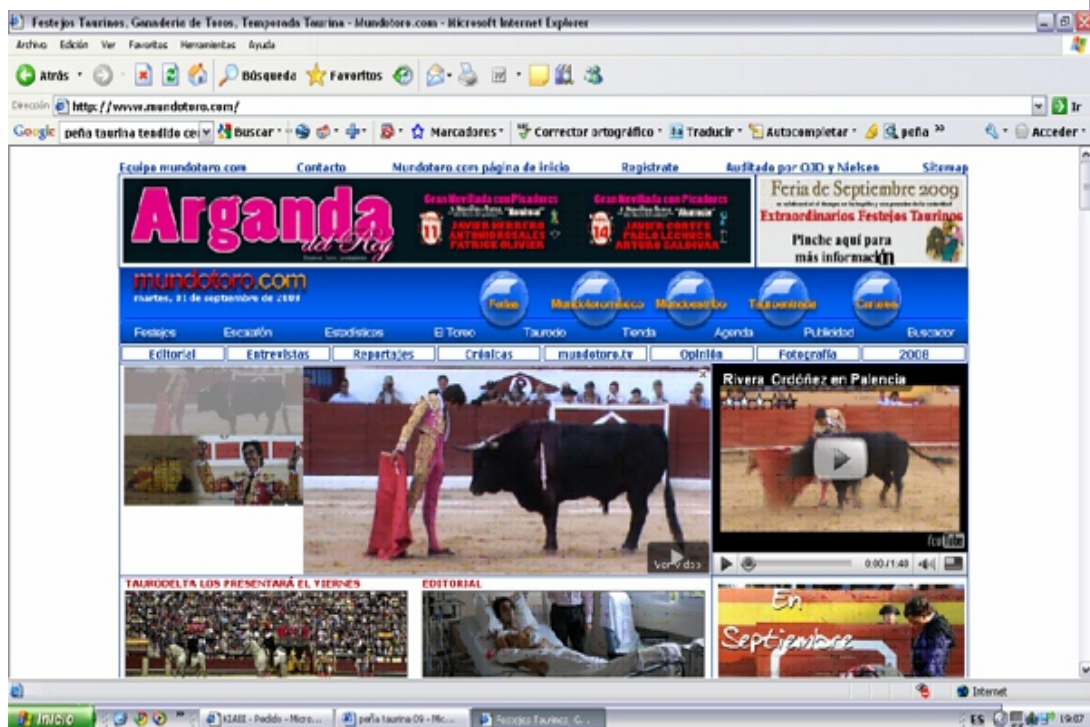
Festejos Taurinos, Ganaderia de Toros, Temporada Taurina - Mundotoro.com - Microsoft Internet Explorer

Archivo Edición Ver Favoritos Herramientas Ayuda

Atrás Búsqueda Favoritos

Dirección http://www.mundotoro.com/ Ir

Google peña taurina tendido ce Buscar Marcadores Corrector ortográfico Traducir Autocompletar peña Acceder

Equipo mundotoro.com Contacto Mundotoro.com página de inicio Registrate Auditado por OJD y Nielsen Sitemap

Arganda del Rey

Gran Novillada con Picadores 11 JAVIER HERRERO ANTONIO ROSALES PATRICK OLIVIER

Gran Novillada con Picadores 14 JAVIER CORTES PABLO LECHUGA ARTURO SALDIVAR

Feria de Septiembre 2009 Extraordinarios Festejos Taurinos Pinche aquí para más información

mundotoro.com martes, 01 de septiembre de 2009

Ferias Mundotoromexico Mundoestribo Tauroentrada Carteles

Festejos Escalafón Estadísticas El Toreo Taurodo Tienda Agenda Publicidad Buscador

Editorial Entrevistas Reportajes Crónicas mundotoro.tv Opinión Fotografía 2008

Ver vídeo

Rivera Ordóñez en Palencia

0:00/1:40

TAURODELTA LOS PRESENTARÁ EL VIERNES

EDITORIAL

En Septiembre

Internet

Inicio KIABI - Pedido - Micro... peña taurina 09 - Mic... Festejos Taurinos, G... ES 19:07